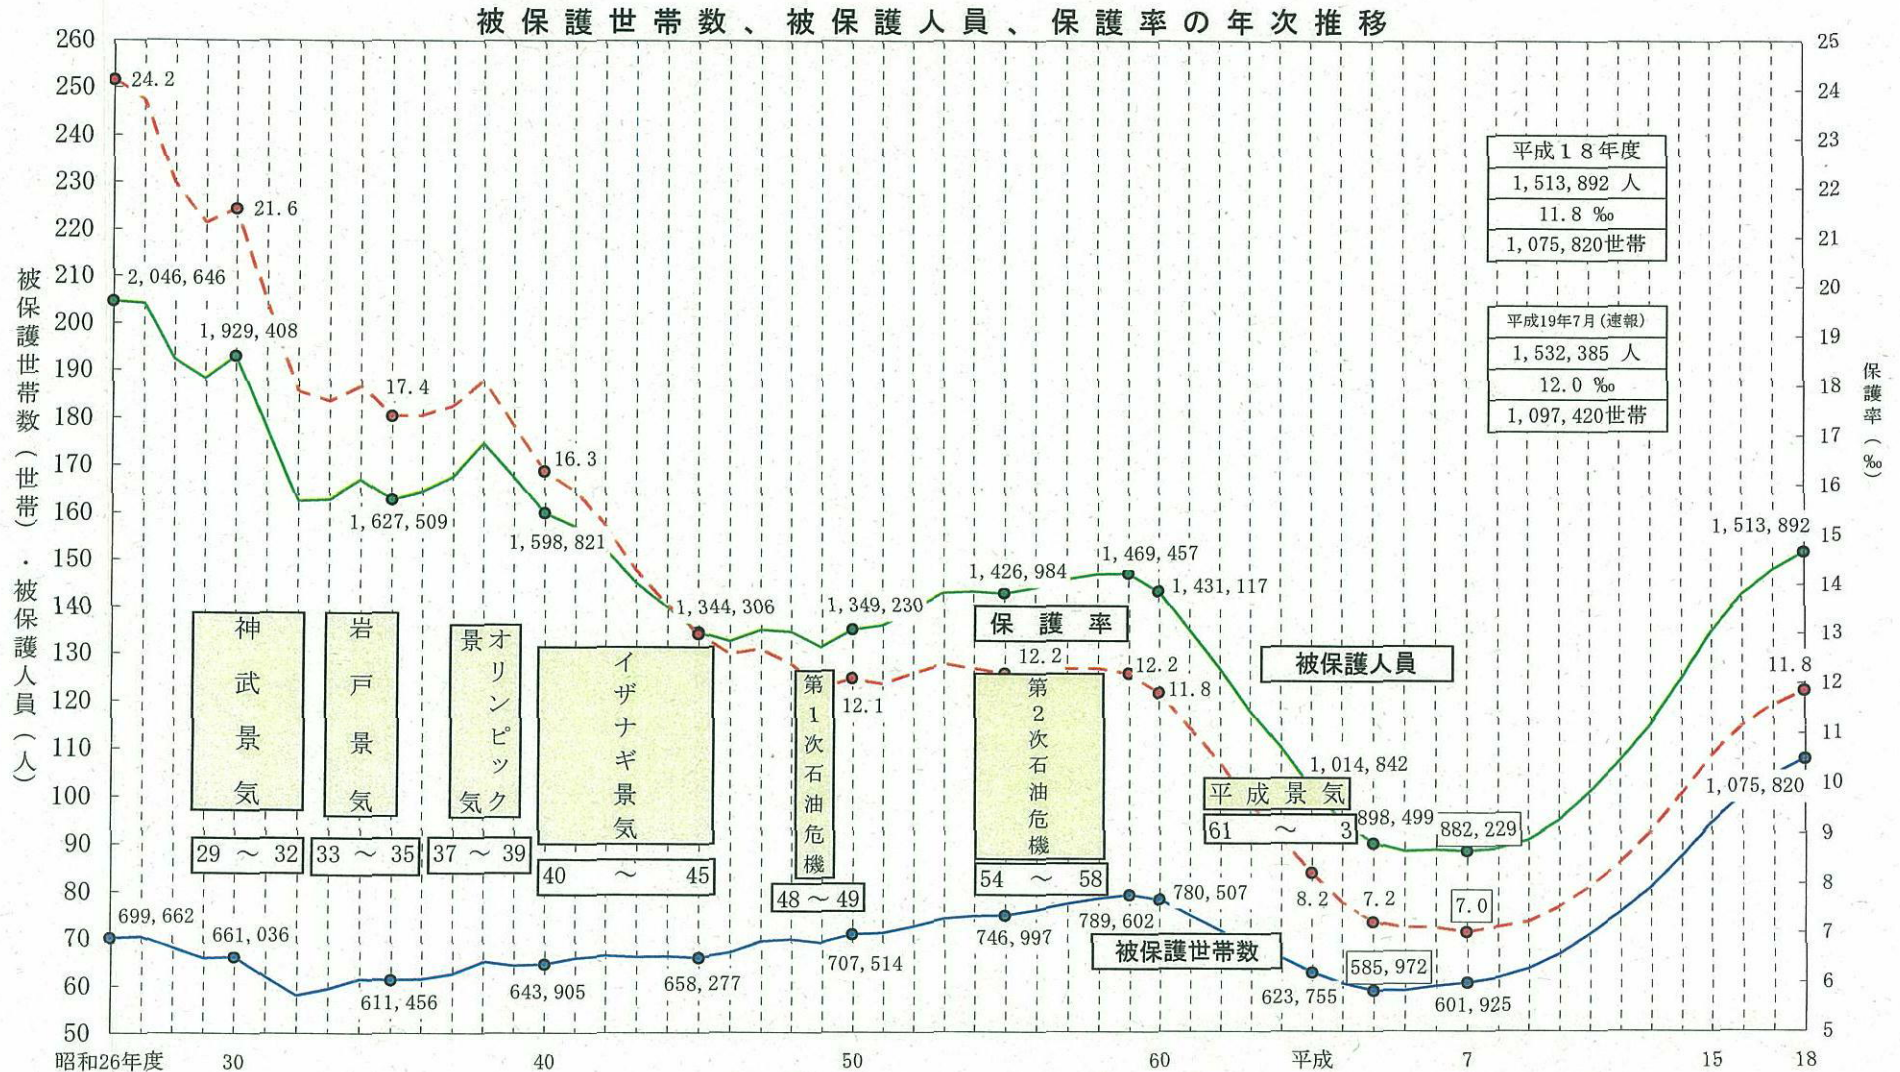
被保護世帯数、被保護人員、保護率の年次推移

260
250
240
230
220
210
200
190
180
170
160
150
140
130
120
110
100
90
80
70
60
50

被保護世帯数（世帯）・被保護人員（人）

25
24
23
22
21
20
19
18
17
16
15
14
13
12
11
10
9
8
7
6
5

保護率（‰）

24.2
21.6
17.4
16.3
2,046,646
1,929,408
1,627,509
1,598,821
1,344,306
1,349,230
1,426,984
1,469,457
1,431,117
1,014,842
898,499
882,229
1,513,892
12.1
12.2
12.2
11.8
8.2
7.2
7.0
11.8
699,662
661,036
611,456
643,905
658,277
707,514
746,997
789,602
780,507
623,755
585,972
601,925
1,075,820

| 平成１８年度 |
|---|
| 1,513,892 人 |
| 11.8 ‰ |
| 1,075,820世帯 |

| 平成19年7月（速報） |
|---|
| 1,532,385 人 |
| 12.0 ‰ |
| 1,097,420世帯 |

保護率
被保護人員
被保護世帯数

神武景気
29 ～ 32
岩戸景気
33 ～ 35
オリンピック景気
37 ～ 39
イザナギ景気
40 ～ 45
第1次石油危機
48 ～ 49
第2次石油危機
54 ～ 58
平成景気
61 ～ 3

昭和26年度
30
40
50
60
平成
7
15
18